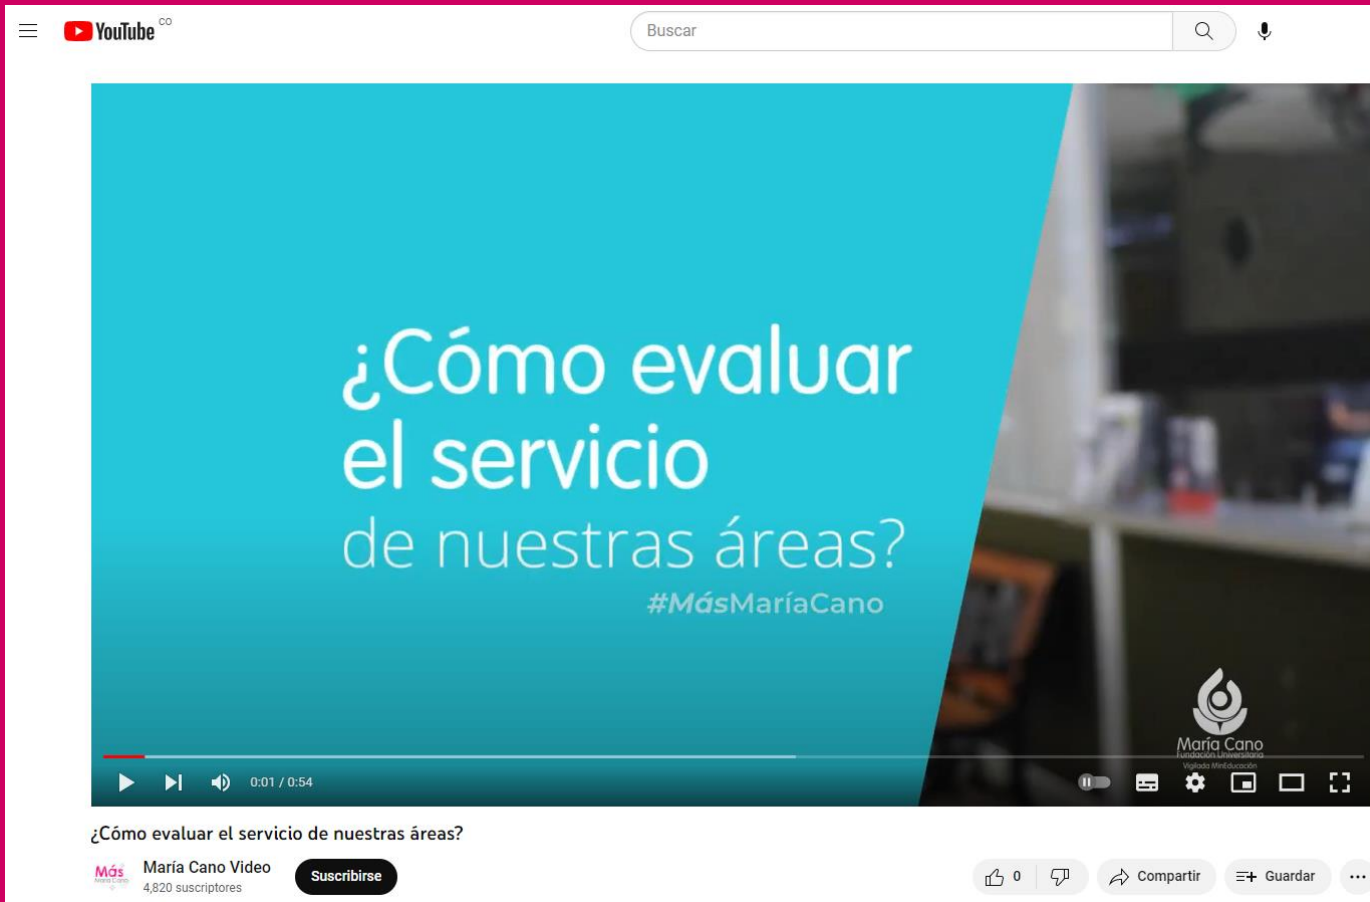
YouTube CO

Buscar

¿Cómo evaluar el servicio de nuestras áreas?

#MásMaríaCano

María Cano
Fundación Universitaria
Vigilada MinEducación

0:01 / 0:54

¿Cómo evaluar el servicio de nuestras áreas?

Más
María Cano Video
4,820 suscriptores

Suscribirse

0

Compartir

Guardar

...